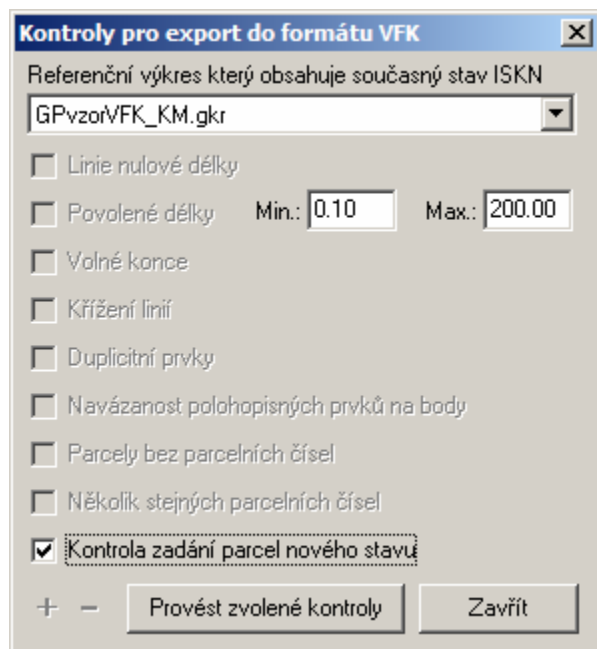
Kontroly pro export do formátu VFK

Referenční výkres který obsahuje současný stav ISKN

GPvzorVFK_KM.gkr

Linie nulové délky

Povolené délky Min.: 0.10 Max.: 200.00

Volné konce

Křížení linií

Duplicitní prvky

Navázanost polohopisných prvků na body

Parcely bez parcelních čísel

Několik stejných parcelních čísel

Kontrola zadání parcel nového stavu

+ − Provést zvolené kontroly Zavřít